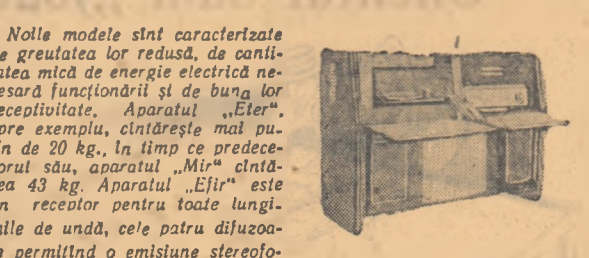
Noile modele sînt caracterizate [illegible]e greutatea lor redusă, de cantitatea mică de energie electrică necesară funcționării și de buna lor receptivitate. Aparatul „Eter", spre exemplu, cîntărește mai puțin de 20 kg., în timp ce predecesorul său, aparatul „Mir" cîntărea 43 kg. Aparatul „Efir" este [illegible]n receptor pentru toate lungimile de undă, cele patru difuzoa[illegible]e permițînd o emisiune stereofo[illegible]